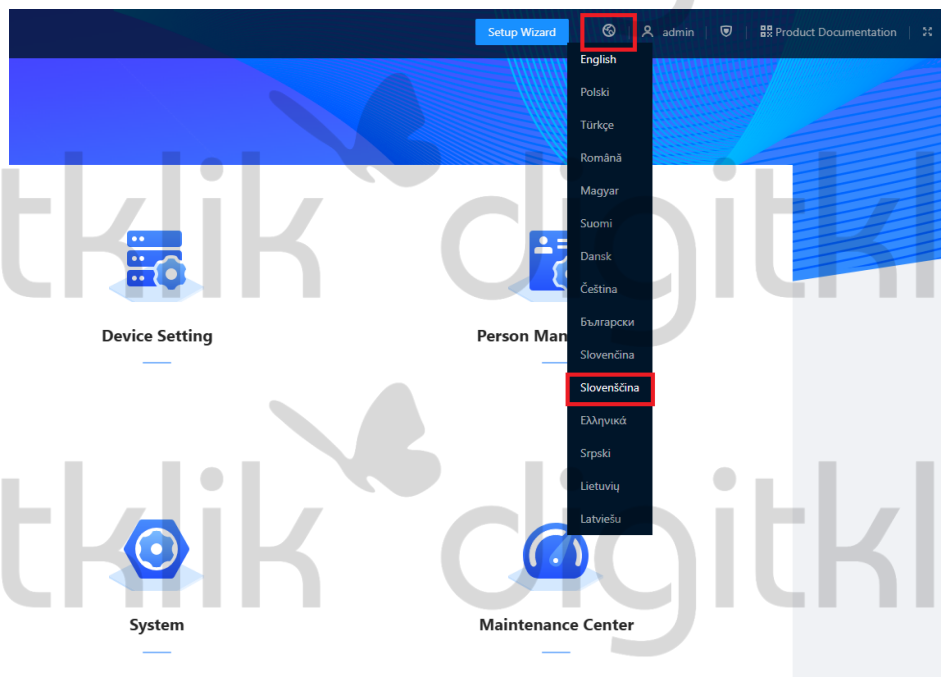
Setup Wizard admin Product Documentation

English
Polski
Türkçe
Română
Magyar
Suomi
Dansk
Čeština
Български
Slovenčina
Slovenščina
Ελληνικά
Srpski
Lietuvių
Latviešu

Device Setting

Person Man

System

Maintenance Center

tklik digitkl
tklik digitkl